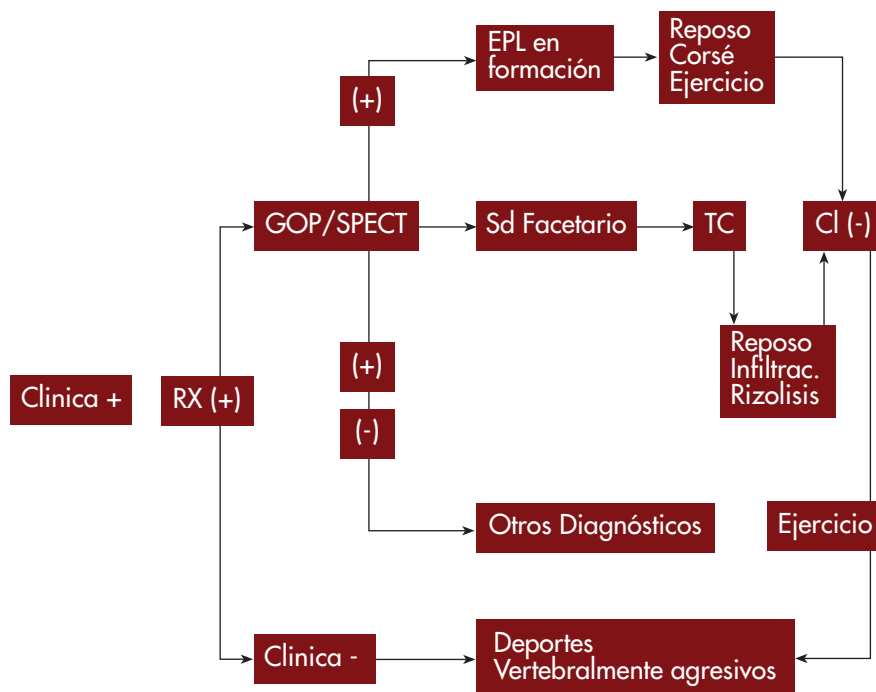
EPL en formación

Reposo
Corsé
Ejercicio

(+)

GOP/SPECT

Sd Facetario

TC

Cl (-)

Reposo
Infiltrac.
Rizolisis

(+)

Clinica +

RX (+)

(-)

Otros Diagnósticos

Ejercicio

Clinica -

Deportes
Vertebralmente agresivos